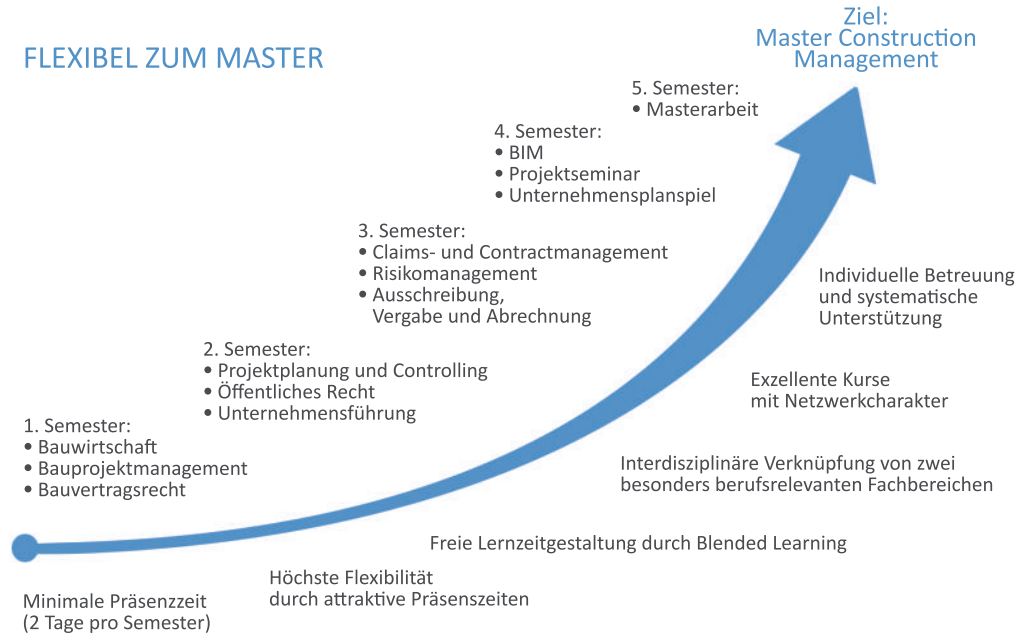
FLEXIBEL ZUM MASTER

Ziel:
Master Construction Management

5. Semester:
• Masterarbeit

4. Semester:
• BIM
• Projektseminar
• Unternehmensplanspiel

3. Semester:
• Claims- und Contractmanagement
• Risikomanagement
• Ausschreibung, Vergabe und Abrechnung

2. Semester:
• Projektplanung und Controlling
• Öffentliches Recht
• Unternehmensführung

1. Semester:
• Bauwirtschaft
• Bauprojektmanagement
• Bauvertragsrecht

Individuelle Betreuung und systematische Unterstützung

Exzellente Kurse mit Netzwerkcharakter

Interdisziplinäre Verknüpfung von zwei besonders berufsrelevanten Fachbereichen

Freie Lernzeitgestaltung durch Blended Learning

Höchste Flexibilität durch attraktive Präsenszeiten

Minimale Präsenzzeit (2 Tage pro Semester)